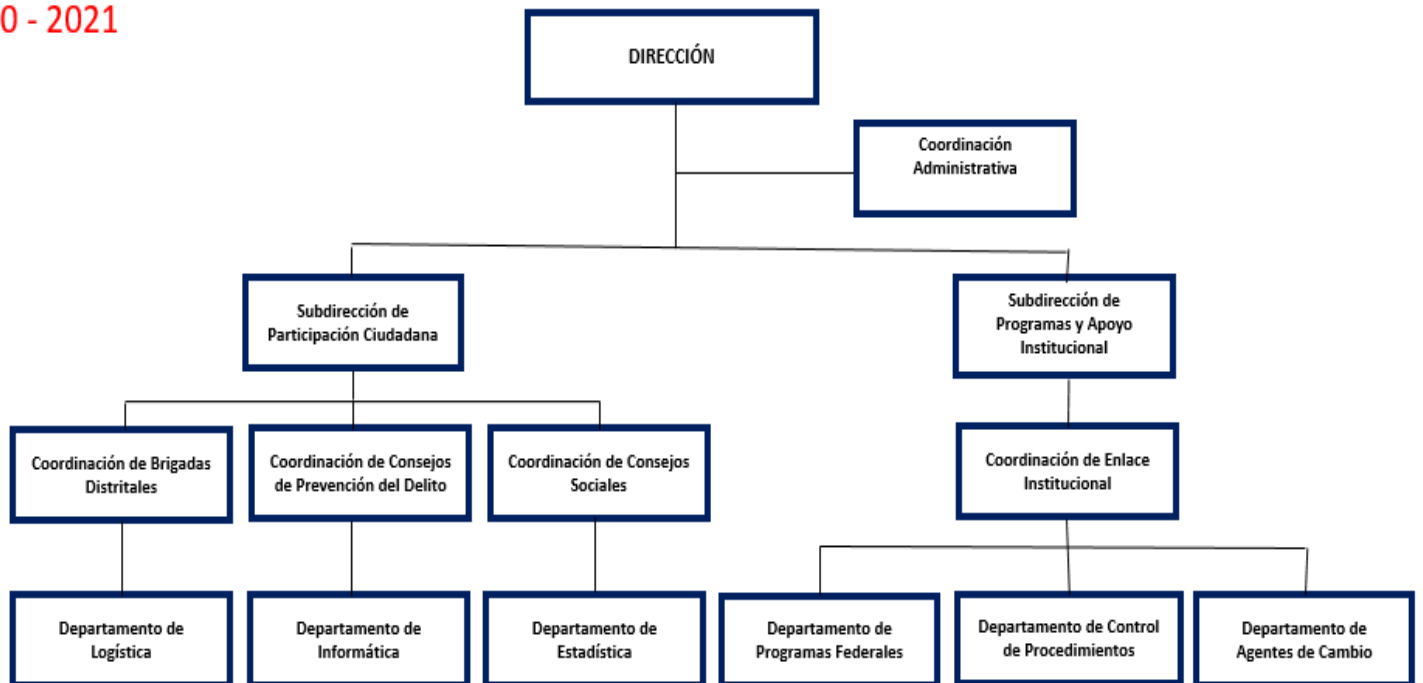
0 - 2021

DIRECCIÓN

Coordinación Administrativa

Subdirección de Participación Ciudadana

Subdirección de Programas y Apoyo Institucional

Coordinación de Brigadas Distritales

Coordinación de Consejos de Prevención del Delito

Coordinación de Consejos Sociales

Coordinación de Enlace Institucional

Departamento de Logística

Departamento de Informática

Departamento de Estadística

Departamento de Programas Federales

Departamento de Control de Procedimientos

Departamento de Agentes de Cambio